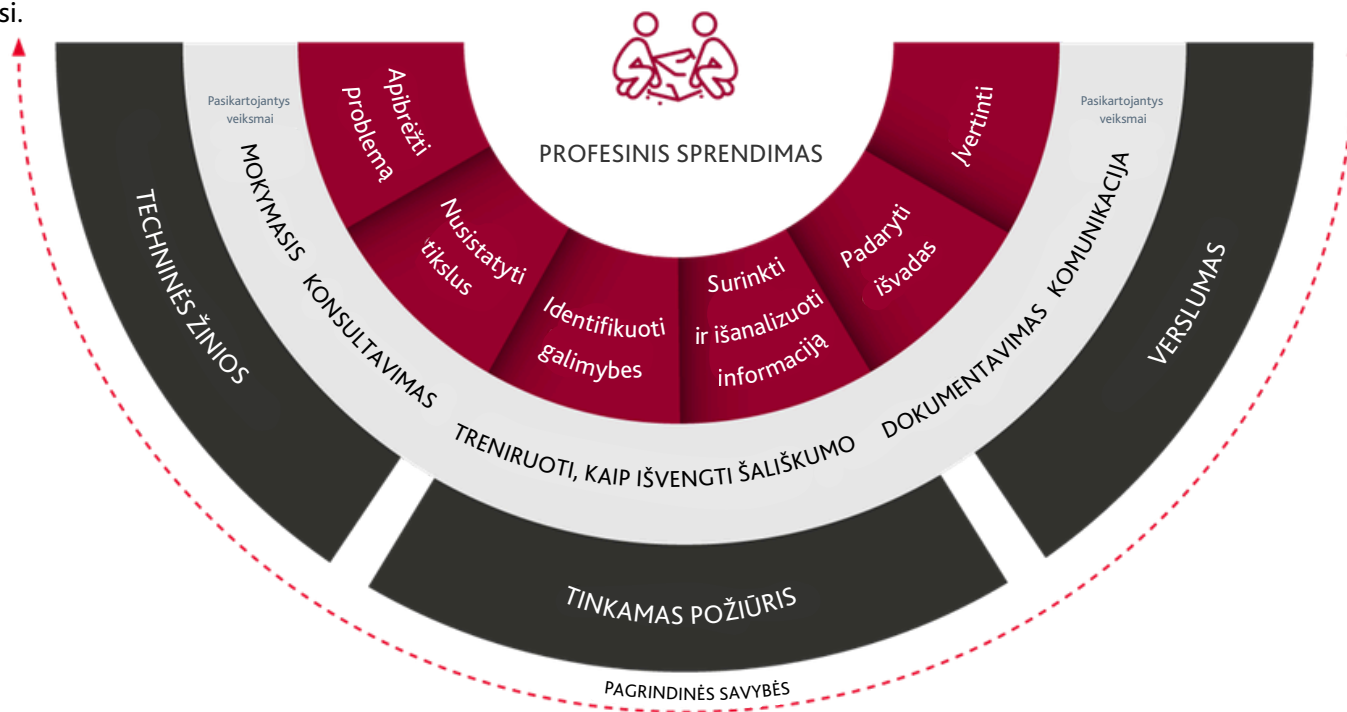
si.

PROFESINIS SPRENDIMAS

Apibrėžti problemą

Nusistatyti tikslus

Identifikuoti galimybes

Surinkti ir išanalizuoti informaciją

Padaryti išvadas

Įvertinti

Pasikartojantys veiksmai

Pasikartojantys veiksmai

MOKYMASIS

KONSULTAVIMAS

TRENIRUOTI, KAIP IŠVENGTI ŠALIŠKUMO

DOKUMENTAVIMAS

KOMUNIKACIJA

TECHNINĖS ŽINIOS

TINKAMAS POŽIŪRIS

VERSLUMAS

PAGRINDINĖS SAVYBĖS